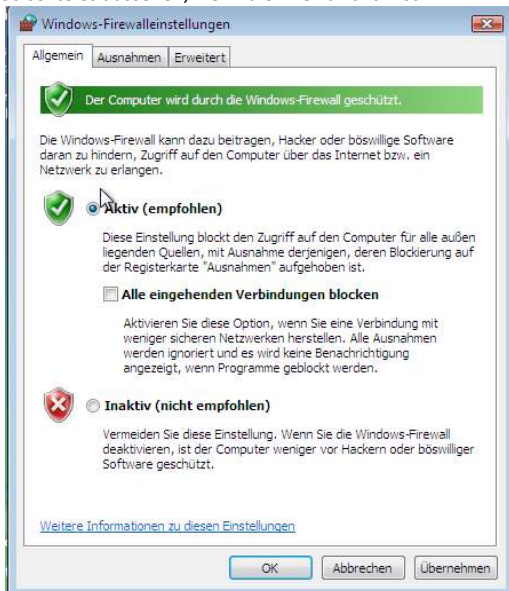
Windows-Firewalleinstellungen

Allgemein | Ausnahmen | Erweitert

Der Computer wird durch die Windows-Firewall geschützt.

Die Windows-Firewall kann dazu beitragen, Hacker oder böswillige Software daran zu hindern, Zugriff auf den Computer über das Internet bzw. ein Netzwerk zu erlangen.

Aktiv (empfohlen)

Diese Einstellung blockt den Zugriff auf den Computer für alle außen liegenden Quellen, mit Ausnahme derjenigen, deren Blockierung auf der Registerkarte "Ausnahmen" aufgehoben ist.

Alle eingehenden Verbindungen blocken

Aktivieren Sie diese Option, wenn Sie eine Verbindung mit weniger sicheren Netzwerken herstellen. Alle Ausnahmen werden ignoriert und es wird keine Benachrichtigung angezeigt, wenn Programme geblockt werden.

Inaktiv (nicht empfohlen)

Vermeiden Sie diese Einstellung. Wenn Sie die Windows-Firewall deaktivieren, ist der Computer weniger vor Hackern oder böswilliger Software geschützt.

Weitere Informationen zu diesen Einstellungen

OK | Abbrechen | Übernehmen